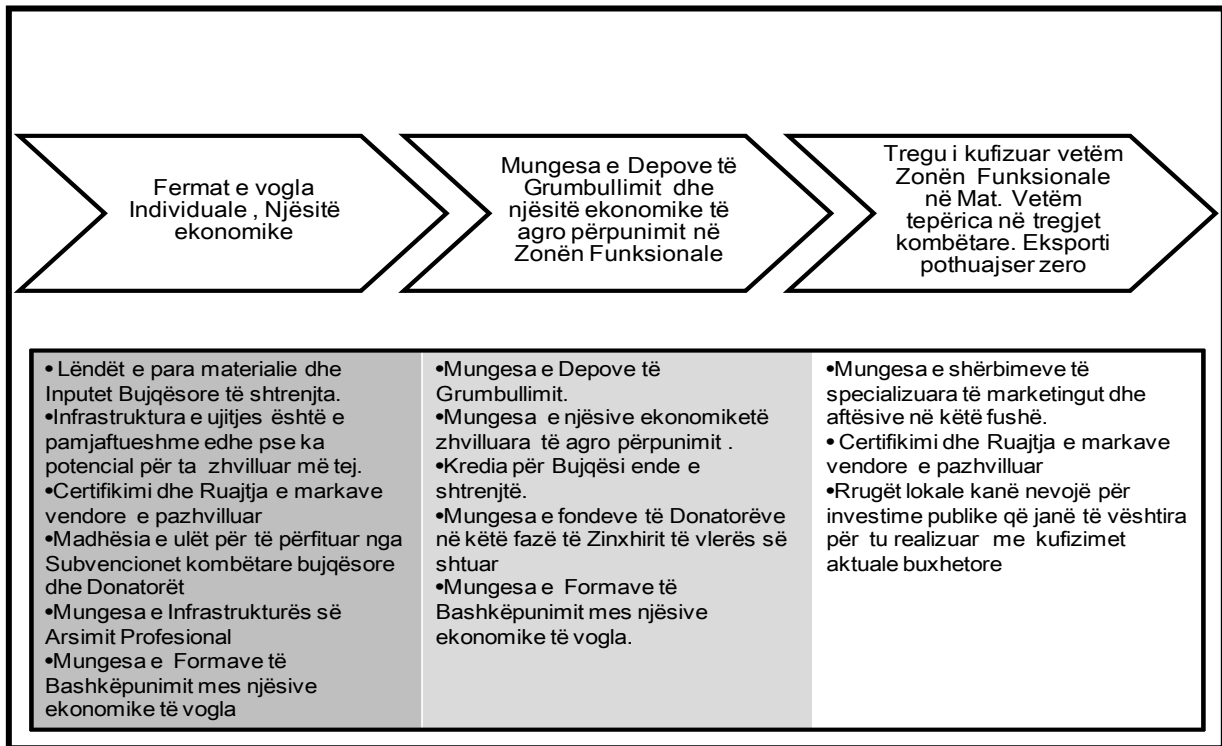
Fermat e vogla Individuale , Njësitë ekonomike

Mungesa e Depove të Grumbullimit dhe njësitë ekonomike të agro përpunimit në Zonën Funksionale

Tregu i kufizuar vetëm Zonën Funksionale në Mat. Vetëm tepërica në tregjet kombëtare. Eksporti pothuajser zero

• Lëndët e para materialie dhe Inputet Bujqësore të shtrenjta.
•Infrastruktura e ujitjes është e pamjaftueshme edhe pse ka potencial për ta zhvilluar më tej.
•Certifikimi dhe Ruajtja e markave vendore e pazhvilluar
•Madhësia e ulët për të përfituar nga Subvencionet kombëtare bujqësore dhe Donatorët
•Mungesa e Infrastrukturës së Arsimit Profesional
•Mungesa e Formave të Bashkëpunimit mes njësive ekonomike të vogla

•Mungesa e Depove të Grumbullimit.
•Mungesa e njësive ekonomiketë zhvilluara të agro përpunimit .
•Kredia për Bujqësi ende e shtrenjtë.
•Mungesa e fondeve të Donatorëve në këtë fazë të Zinxhirit të vlerës së shtuar
•Mungesa e Formave të Bashkëpunimit mes njësive ekonomike të vogla.

•Mungesa e shërbimeve të specializuara të marketingut dhe aftësive në këtë fushë.
• Certifikimi dhe Ruajtja e markave vendore e pazhvilluar
•Rrugët lokale kanë nevojë për investime publike që janë të vështira për tu realizuar me kufizimet aktuale buxhetore